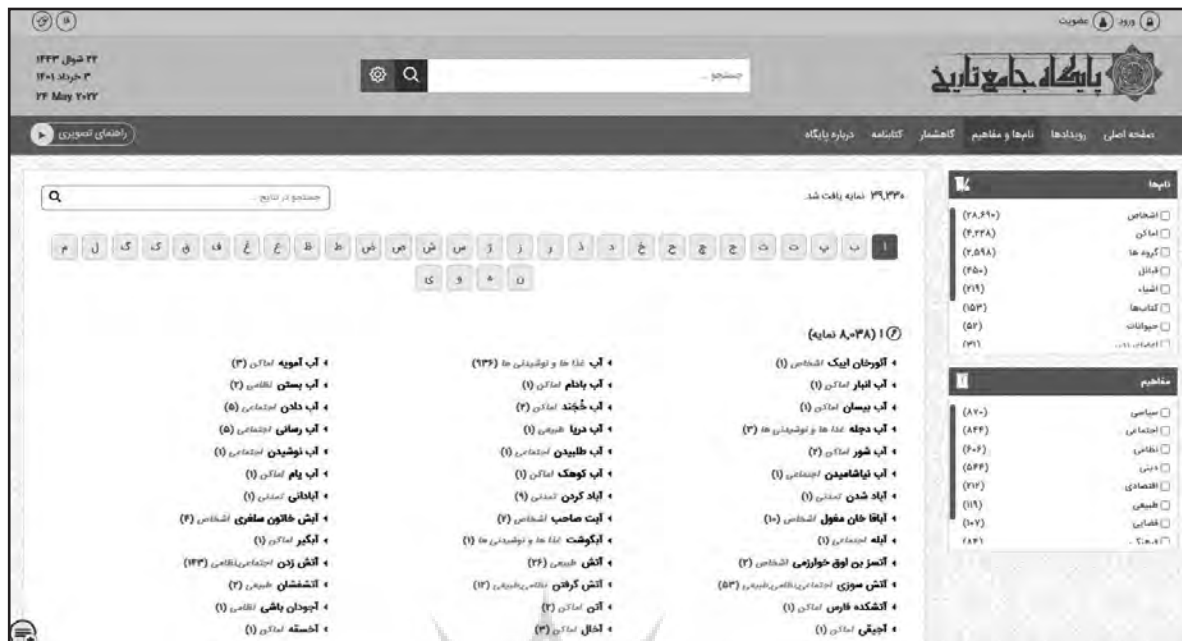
ورود | عضویت

۲۲ شوال ۱۴۴۳
۳ خرداد ۱۴۰۱
۲۴ May ۲۰۲۲

پایگاه جامع تاریخ

جستجو ...

صفحه اصلی | رویدادها | نام‌ها و مفاهیم | گاهشمار | کتابنامه | درباره پایگاه

راهنمای تصویری

نام‌ها

اشخاص (۲۸,۶۹۰)
اماکن (۴,۳۲۸)
گروه ها (۲,۵۹۸)
قبائل (۴۵۰)
اشیاء (۲۱۹)
کتاب‌ها (۱۵۳)
حیوانات (۵۲)
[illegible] (۳۹)

مفاهیم

سیاسی (۸۷۰)
اجتماعی (۸۴۴)
نظامی (۶۰۶)
دینی (۵۴۴)
اقتصادی (۳۱۳)
طبیعی (۱۱۹)
قضایی (۱۰۷)
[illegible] (۸۲)

۳۹,۳۳۰ نمایه یافت شد.

جستجو در تاریخ ...

ا ب پ ت ث ج چ ح خ د ذ ر ز ژ س ش ص ض ط ظ ع غ ف ق ک گ ل م ن و ه ی

آ | ا (۸,۰۳۸ نمایه)

• آلورخان ایبک اشخاص (۱)
• آب انبار اماکن (۱)
• آب بیسان اماکن (۱)
• آب دجله غذا ها و نوشیدنی ها (۳)
• آب شور اماکن (۲)
• آب نیاشامیدن اجتماعی (۱)
• آباد شدن تمدنی (۱)
• آباقا خان مغول اشخاص (۱۰)
• آبله اجتماعی (۱)
• آتسز بن اوق خوارزمی اشخاص (۲)
• آتش سوزی اجتماعی،نظامی،طبیعی (۵۳)
• آتشکده فارس اماکن (۱)
• آجیقی اماکن (۱)

• آب غذا ها و نوشیدنی ها (۹۳۶)
• آب بادام اماکن (۱)
• آب خُجند اماکن (۲)
• آب دریا طبیعی (۱)
• آب طلبیدن اجتماعی (۱)
• آب کوهک اماکن (۱)
• آباد کردن تمدنی (۹)
• آبت صاحب اشخاص (۲)
• آبگوشت غذا ها و نوشیدنی ها (۱)
• آتش طبیعی (۲۶)
• آتش گرفتن نظامی،طبیعی (۱۲)
• آتن اماکن (۲)
• آخال اماکن (۳)

• آب آمویه اماکن (۳)
• آب بستن نظامی (۲)
• آب دادن اجتماعی (۵)
• آب رسانی اجتماعی (۵)
• آب نوشیدن اجتماعی (۱)
• آب یام اماکن (۱)
• آبادانی تمدنی (۱)
• آبش خاتون سلغری اشخاص (۴)
• آبگیر اماکن (۱)
• آتش زدن اجتماعی،نظامی (۱۴۳)
• آتشفشان طبیعی (۲)
• آجودان باشی نظامی (۱)
• آخسقه اماکن (۱)